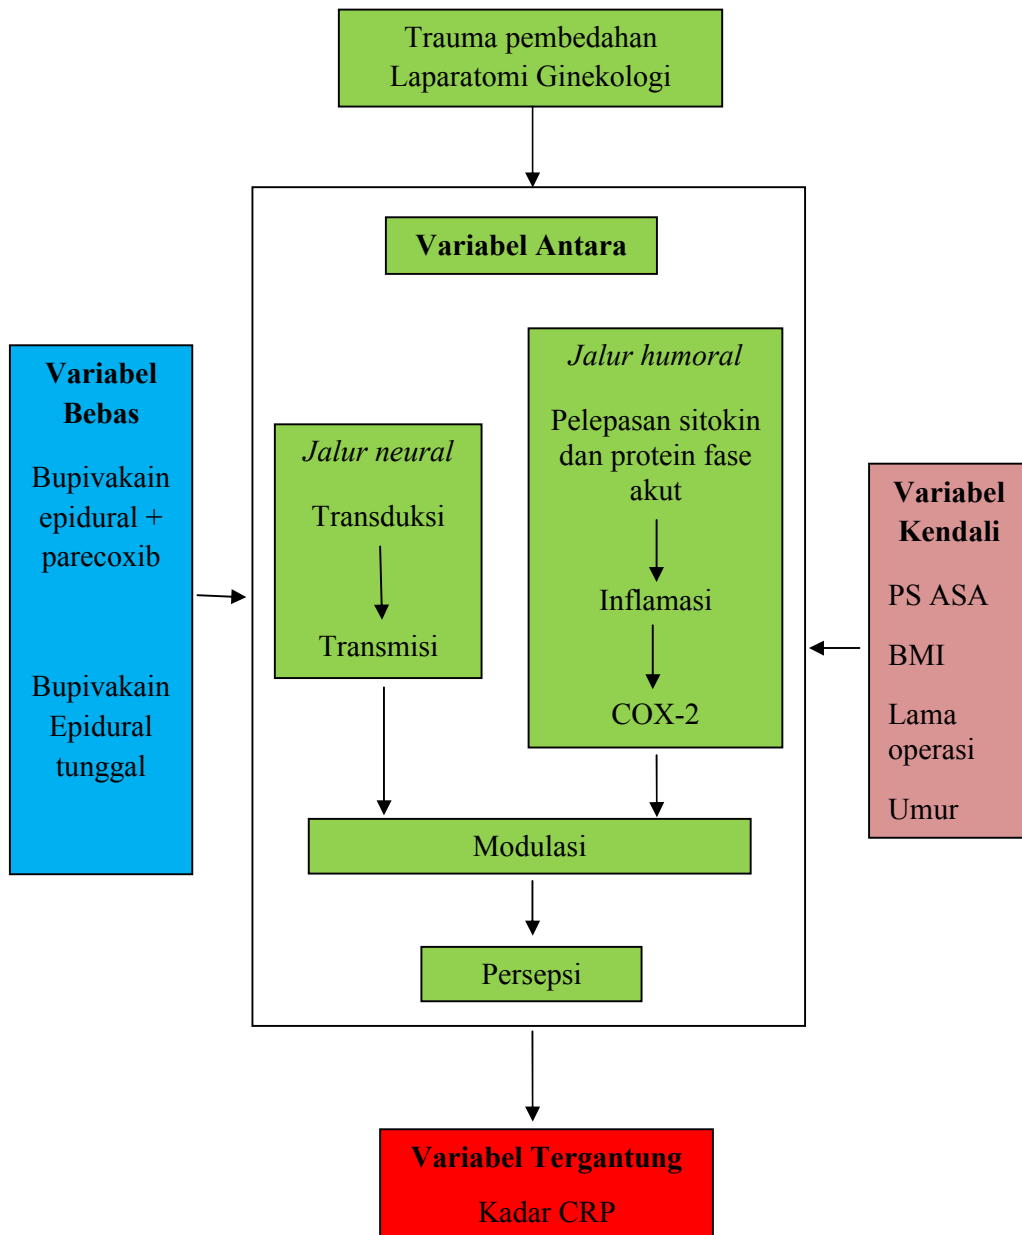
Trauma pembedahan Laparatomi Ginekologi

**Variabel Antara**

**Variabel Bebas**

Bupivakain epidural + parecoxib

Bupivakain Epidural tunggal

*Jalur neural*

Transduksi

Transmisi

*Jalur humoral*

Pelepasan sitokin dan protein fase akut

Inflamasi

COX-2

**Variabel Kendali**

PS ASA

BMI

Lama operasi

Umur

Modulasi

Persepsi

**Variabel Tergantung**

Kadar CRP